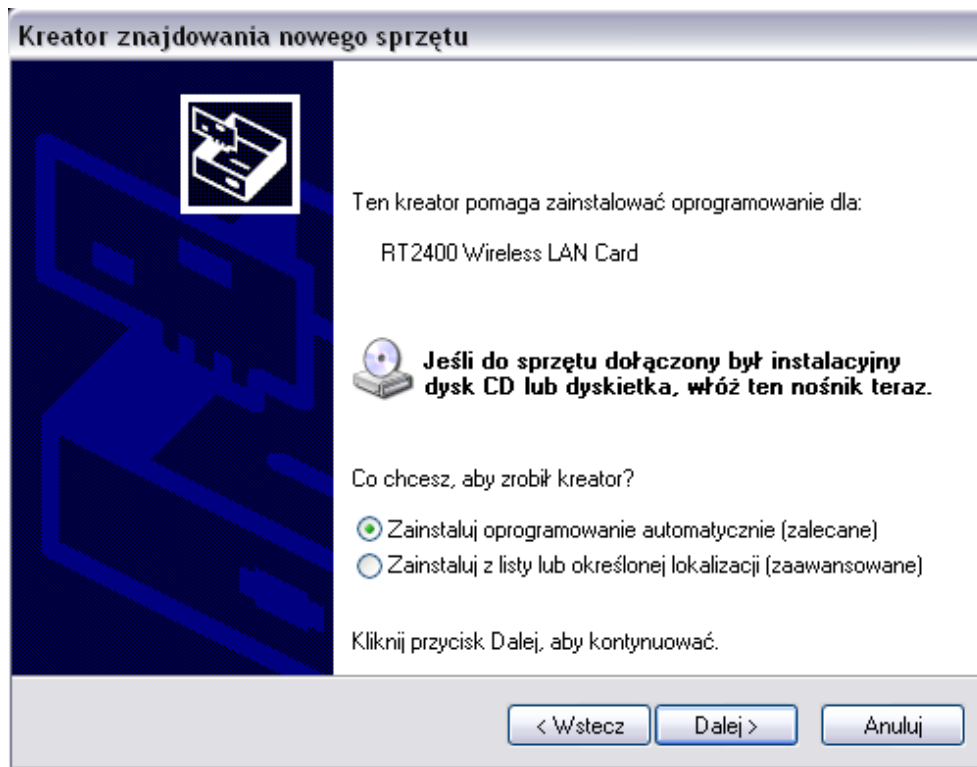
Kreator znajdowania nowego sprzętu

Ten kreator pomaga zainstalować oprogramowanie dla:

RT2400 Wireless LAN Card

Jeśli do sprzętu dołączony był instalacyjny dysk CD lub dyskietka, włóż ten nośnik teraz.

Co chcesz, aby zrobił kreator?

Zainstaluj oprogramowanie automatycznie (zalecane)
Zainstaluj z listy lub określonej lokalizacji (zaawansowane)

Kliknij przycisk Dalej, aby kontynuować.

< Wstecz
Dalej >
Anuluj